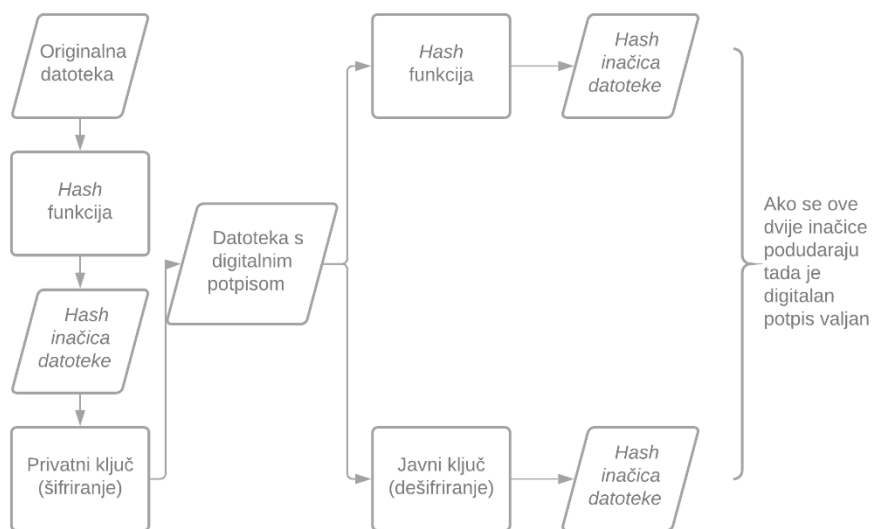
Originalna datoteka

Hash funkcija

Hash inačica datoteke

Privatni ključ (šifriranje)

Datoteka s digitalnim potpisom

Hash funkcija

Hash inačica datoteke

Javni ključ (dešifriranje)

Hash inačica datoteke

Ako se ove dvije inačice podudaraju tada je digitalan potpis valjan